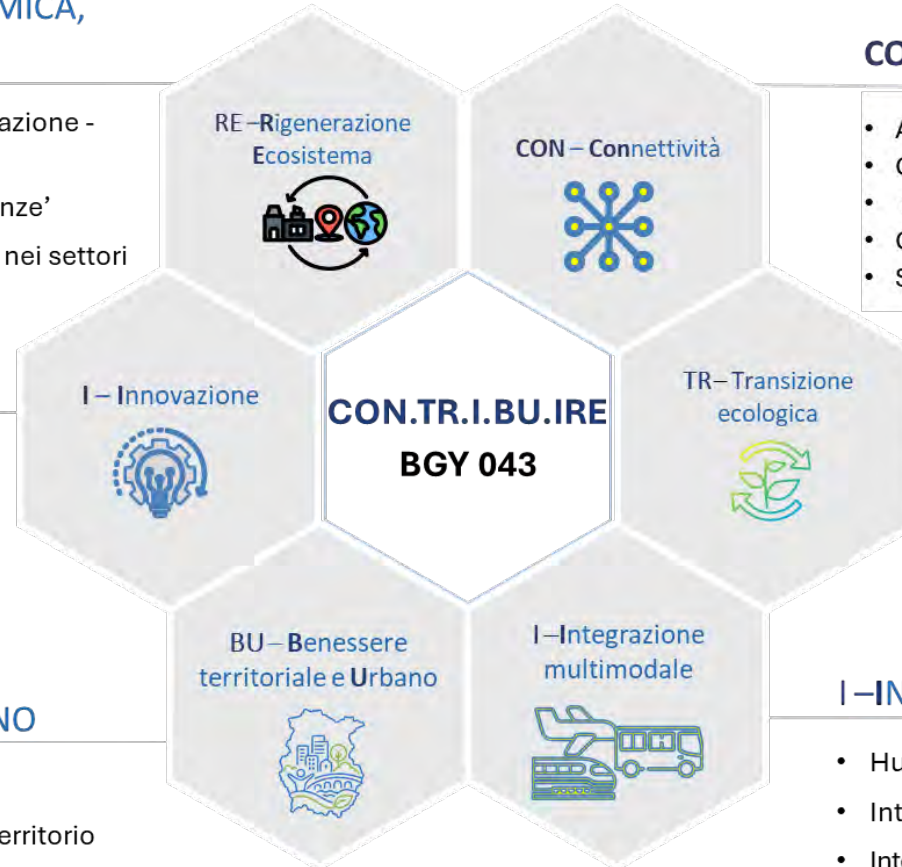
MICA,

zazione -

nze'

nei settori

CO

• A
• C
•
• C
• S

RE –Rigenerazione Ecosistema

CON – Connettività

I – Innovazione

CON.TR.I.BU.IRE
BGY 043

TR– Transizione ecologica

BU – Benessere territoriale e Urbano

I –Integrazione multimodale

NO

erritorio

I –IN

• Hu
• Int
• Int